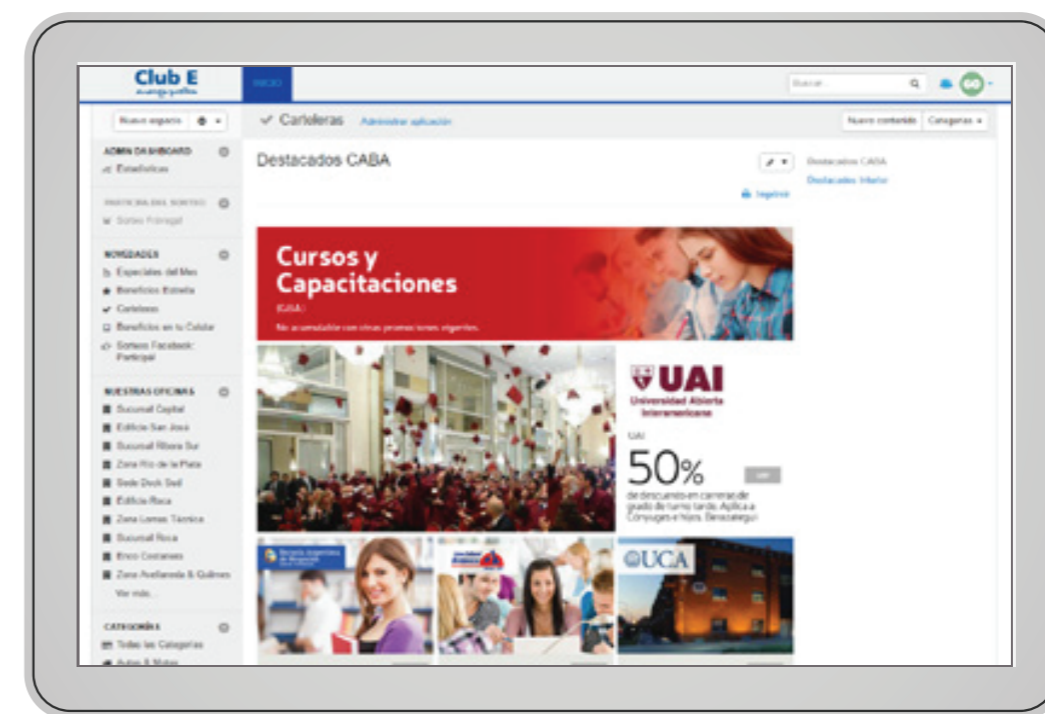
Club E

INICIO

Buscar...

GO

Nuevo espacio

Carteleras Administrar aplicación

Nuevo contenido Categorías

ADMIN DASHBOARD
Estadísticas

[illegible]
Sorteo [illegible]

NOVEDADES
Especiales del Mes
Beneficios Estrella
Carteleras
Beneficios en tu Celular
Sorteos Facebook: Participá

NUESTRAS OFICINAS
Sucursal Capital
Edificio San José
Sucursal Ribera Sur
Zona Río de la Plata
Sede Dock Sud
Edificio Roca
Zona Lomas Técnica
Sucursal Roca
Eneo Costanera
Zona Avellaneda & Quilmes
Ver más...

CATEGORÍAS
Todas las Categorías
Autos & Motos

Destacados CABA

Imprimir

Destacados CABA
Destacados Interior

Cursos y Capacitaciones
(CABA)
No acumulable con otras promociones vigentes.

UAI
Universidad Abierta Interamericana

UAI
50%
de descuento en carreras de grado de turno tarde. Aplica a Cónyuges e hijos. Beneficio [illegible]

UCA